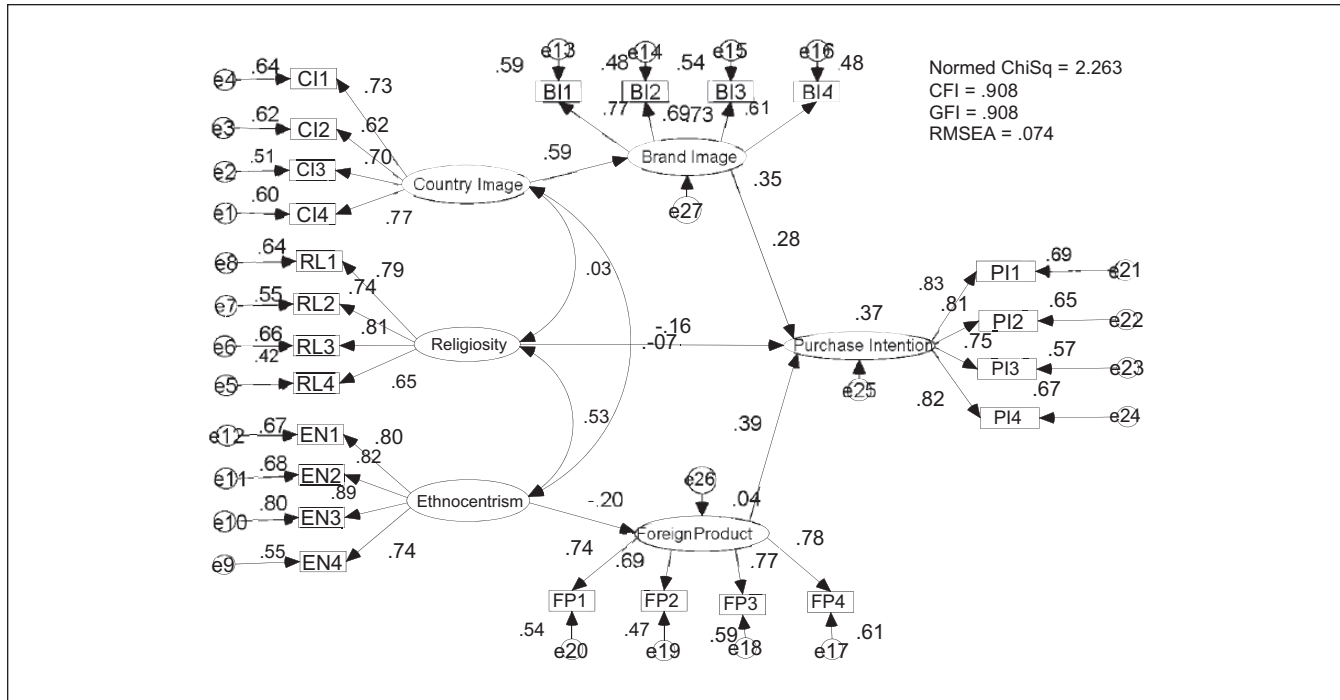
Normed ChiSq = 2.263
CFI = .908
GFI = .908
RMSEA = .074

e13 e14 e15 e16
.59 BI1 .48 BI2 .54 BI3 BI4 .48
.77 .69 .73 .61
Brand Image
e27
.59
.35
.28

e4 .64 CI1 .73
e3 .62 CI2 .62
e2 .51 CI3 .70
e1 .60 CI4 .77
Country Image

.03

e8 .64 RL1 .79
e7 .55 RL2 .74
e6 .66 RL3 .81
e5 .42 RL4 .65
Religiosity

-.16
-.07

.37
Purchase Intention
e25

.83 PI1 .69 e21
.81 PI2 .65 e22
.75 PI3 .57 e23
.82 PI4 .67 e24

.53

e12 .67 EN1 .80
e11 .68 EN2 .82
e10 .80 EN3 .89
e9 .55 EN4 .74
Ethnocentrism

-.20
.39
e26
.04
ForeignProduct
.74 .69 .77 .78
FP1 FP2 FP3 FP4
.54 e20 .47 e19 .59 e18 e17 .61